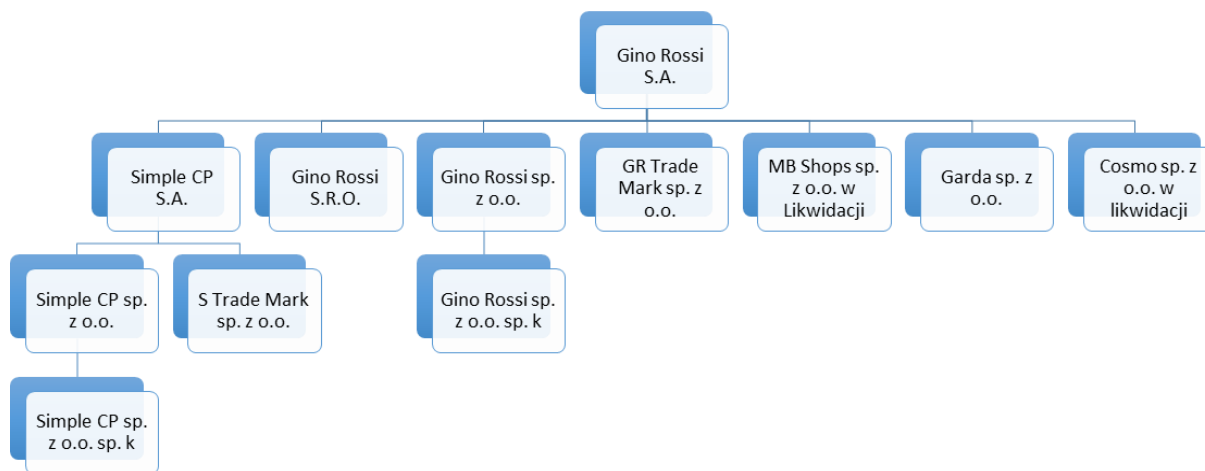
Gino Rossi S.A.

Simple CP S.A.

Gino Rossi S.R.O.

Gino Rossi sp. z o.o.

GR Trade Mark sp. z o.o.

MB Shops sp. z o.o. w Likwidacji

Garda sp. z o.o.

Cosmo sp. z o.o. w likwidacji

Simple CP sp. z o.o.

S Trade Mark sp. z o.o.

Gino Rossi sp. z o.o. sp. k

Simple CP sp. z o.o. sp. k